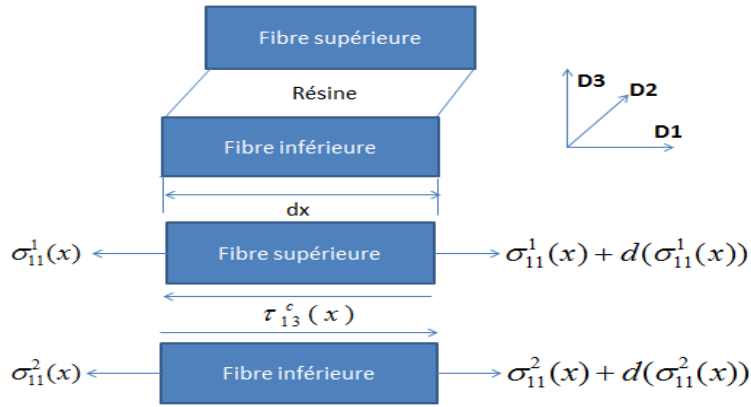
Fibre supérieure

Résine

Fibre inférieure

D3
D2
D1

dx

$\sigma_{11}^{1}(x)$
Fibre supérieure
$\sigma_{11}^{1}(x)+d(\sigma_{11}^{1}(x))$

$\tau_{13}^{c}(x)$

$\sigma_{11}^{2}(x)$
Fibre inférieure
$\sigma_{11}^{2}(x)+d(\sigma_{11}^{2}(x))$